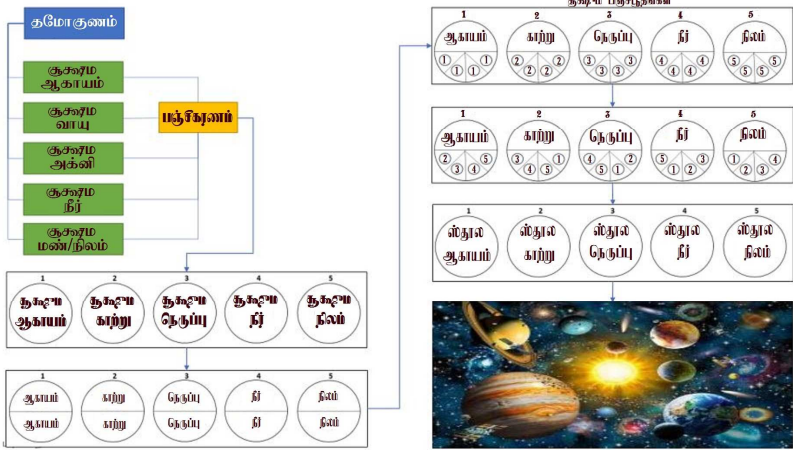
தமோ குணம்

சூக்ஷ்ம ஆகாயம்

சூக்ஷ்ம வாயு

சூக்ஷ்ம அக்னி

சூக்ஷ்ம நீர்

சூக்ஷ்ம மண்/நிலம்

பஞ்சீகரணம்

| 1 | 2 | 3 | 4 | 5 |
|---|---|---|---|---|
| சூக்ஷ்ம ஆகாயம் | சூக்ஷ்ம காற்று | சூக்ஷ்ம நெருப்பு | சூக்ஷ்ம நீர் | சூக்ஷ்ம நிலம் |

| 1 | 2 | 3 | 4 | 5 |
|---|---|---|---|---|
| ஆகாயம் ஆகாயம் | காற்று காற்று | நெருப்பு நெருப்பு | நீர் நீர் | நிலம் நிலம் |

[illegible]

| 1 | 2 | 3 | 4 | 5 |
|---|---|---|---|---|
| ஆகாயம் ① ① ① ① | காற்று ② ② ② ② | நெருப்பு ③ ③ ③ ③ | நீர் ④ ④ ④ ④ | நிலம் ⑤ ⑤ ⑤ ⑤ |

| 1 | 2 | 3 | 4 | 5 |
|---|---|---|---|---|
| ஆகாயம் ② ③ ④ ⑤ | காற்று ③ ④ ⑤ ① | நெருப்பு ④ ⑤ ① ② | நீர் ⑤ ① ② ③ | நிலம் ① ② ③ ④ |

| 1 | 2 | 3 | 4 | 5 |
|---|---|---|---|---|
| ஸ்தூல ஆகாயம் | ஸ்தூல காற்று | ஸ்தூல நெருப்பு | ஸ்தூல நீர் | ஸ்தூல நிலம் |